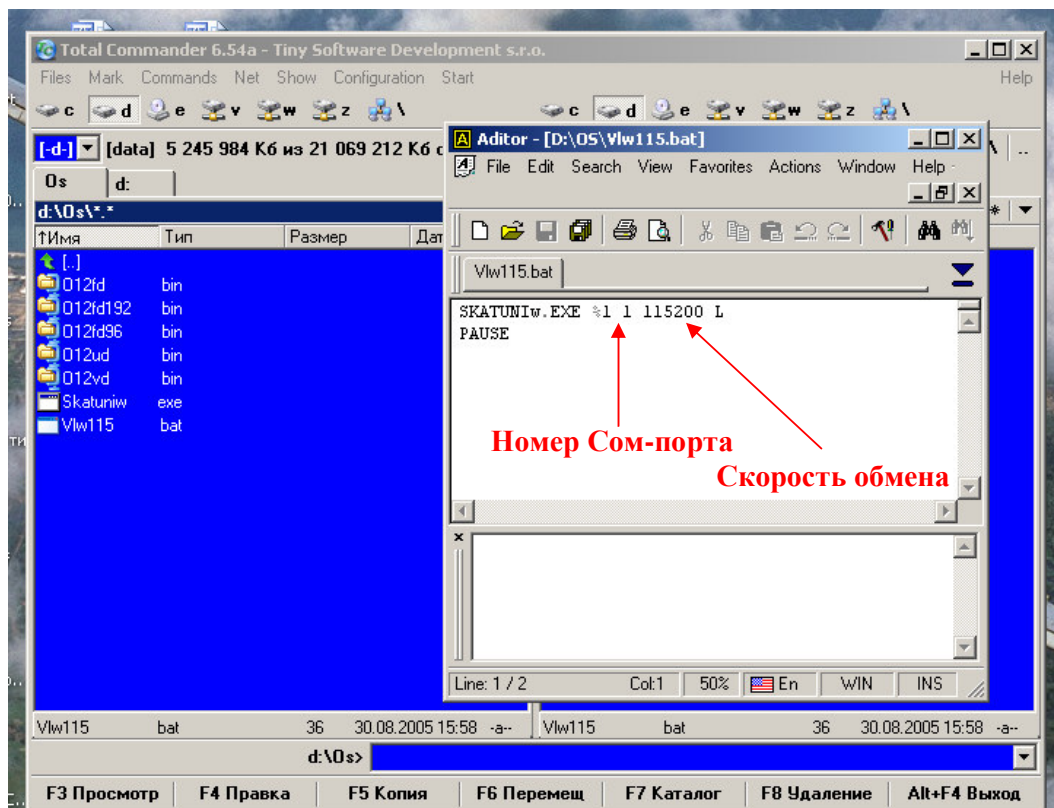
Total Commander 6.54a - Tiny Software Development s.r.o.

Files Mark Commands Net Show Configuration Start Help

c d e v w z \

c d e v w z \

[-d-] [data] 5 245 984 Кб из 21 069 212 Кб с

0s d:

d:\0s\*.*

↑Имя Тип Размер Дат

[..]
012fd bin
012fd192 bin
012fd96 bin
012ud bin
012vd bin
Skatuniw exe
Vlw115 bat

Aditor - [D:\OS\Vlw115.bat]

File Edit Search View Favorites Actions Window Help

Vlw115.bat

SKATUNIw.EXE %1 1 115200 L
PAUSE

Номер Com-порта

Скорость обмена

Line: 1 / 2 Col:1 50% En WIN INS

Vlw115 bat 36 30.08.2005 15:58 -a-- Vlw115 bat 36 30.08.2005 15:58 -a--

d:\0s>

F3 Просмотр F4 Правка F5 Копия F6 Перемещ F7 Каталог F8 Удаление Alt+F4 Выход